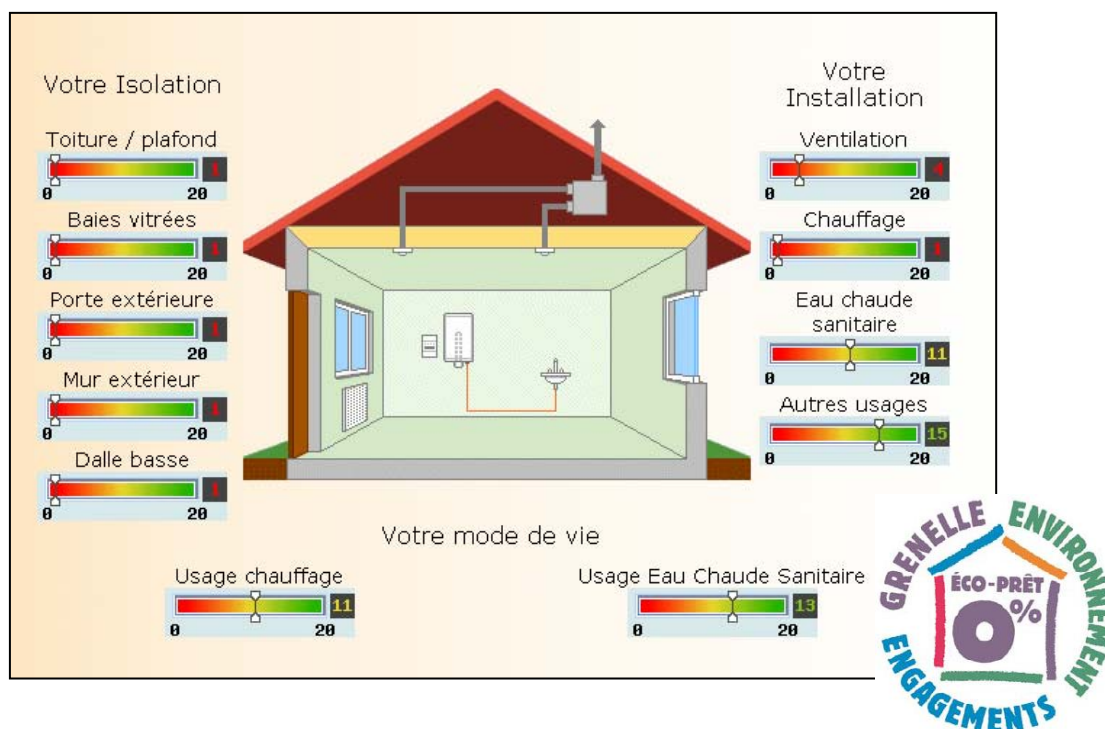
Votre Isolation

Toiture / plafond
1
0 20

Baies vitrées
1
0 20

Porte extérieure
1
0 20

Mur extérieur
1
0 20

Dalle basse
1
0 20

Votre Installation

Ventilation
4
0 20

Chauffage
1
0 20

Eau chaude sanitaire
11
0 20

Autres usages
15
0 20

Votre mode de vie

Usage chauffage
11
0 20

Usage Eau Chaude Sanitaire
13
0 20

GRENELLE ENVIRONNEMENT
ÉCO-PRÊT
0%
ENGAGEMENTS